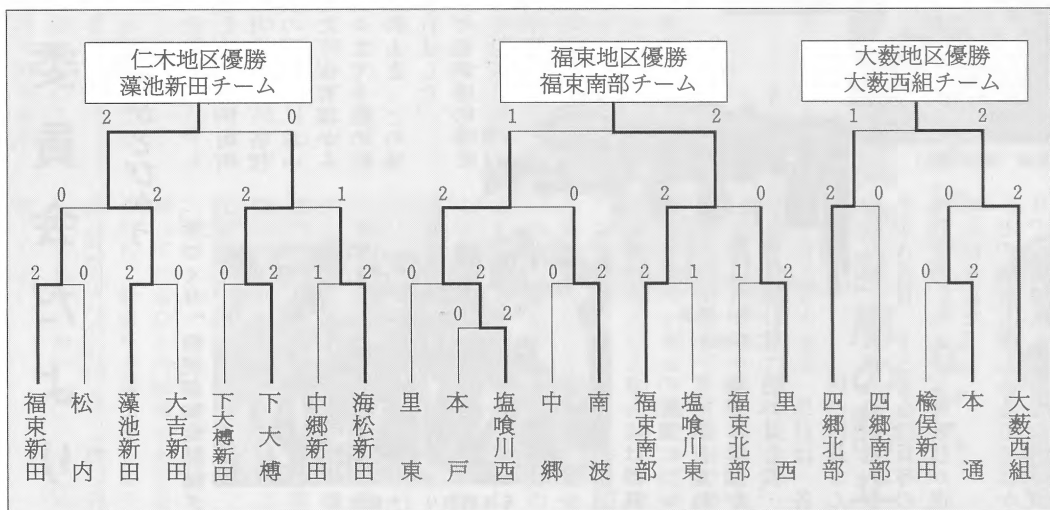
仁木地区優勝
藻池新田チーム

福東地区優勝
福東南部チーム

大薮地区優勝
大薮西組チーム

2 0
0 2 2 1
2 0 2 0 0 2 1 2

1 2
2 0 2 0
0 2 0 2 2 1 1 2
0 2

1 2
2 0 0 2
0 2

福東新田
松内
藻池新田
大吉新田
下大樽新田
下大樽
中郷新田
海松新田
里東
本戸
塩喰川西
中郷
南波
福東南部
塩喰川東
福東北部
里西
四郷北部
四郷南部
楡俣新田
本通
大薮西組